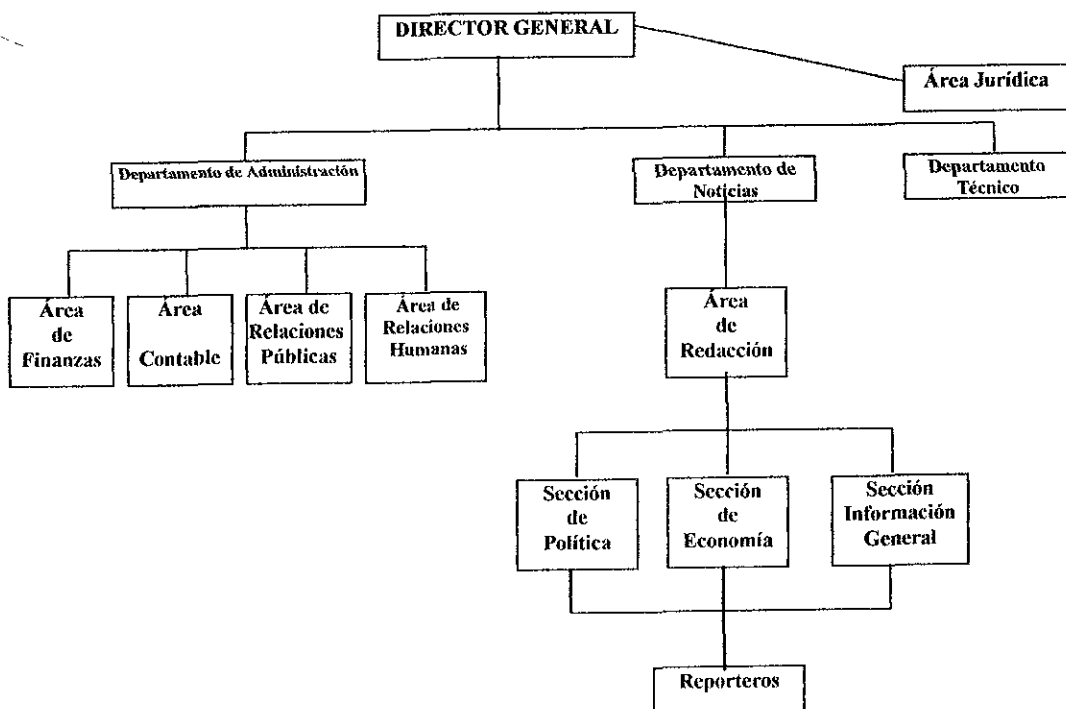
DIRECTOR GENERAL

Área Jurídica

Departamento de Administración

Departamento de Noticias

Departamento Técnico

Área de Finanzas

Área Contable

Área de Relaciones Públicas

Área de Relaciones Humanas

Área de Redacción

Sección de Política

Sección de Economía

Sección Información General

Reporteros